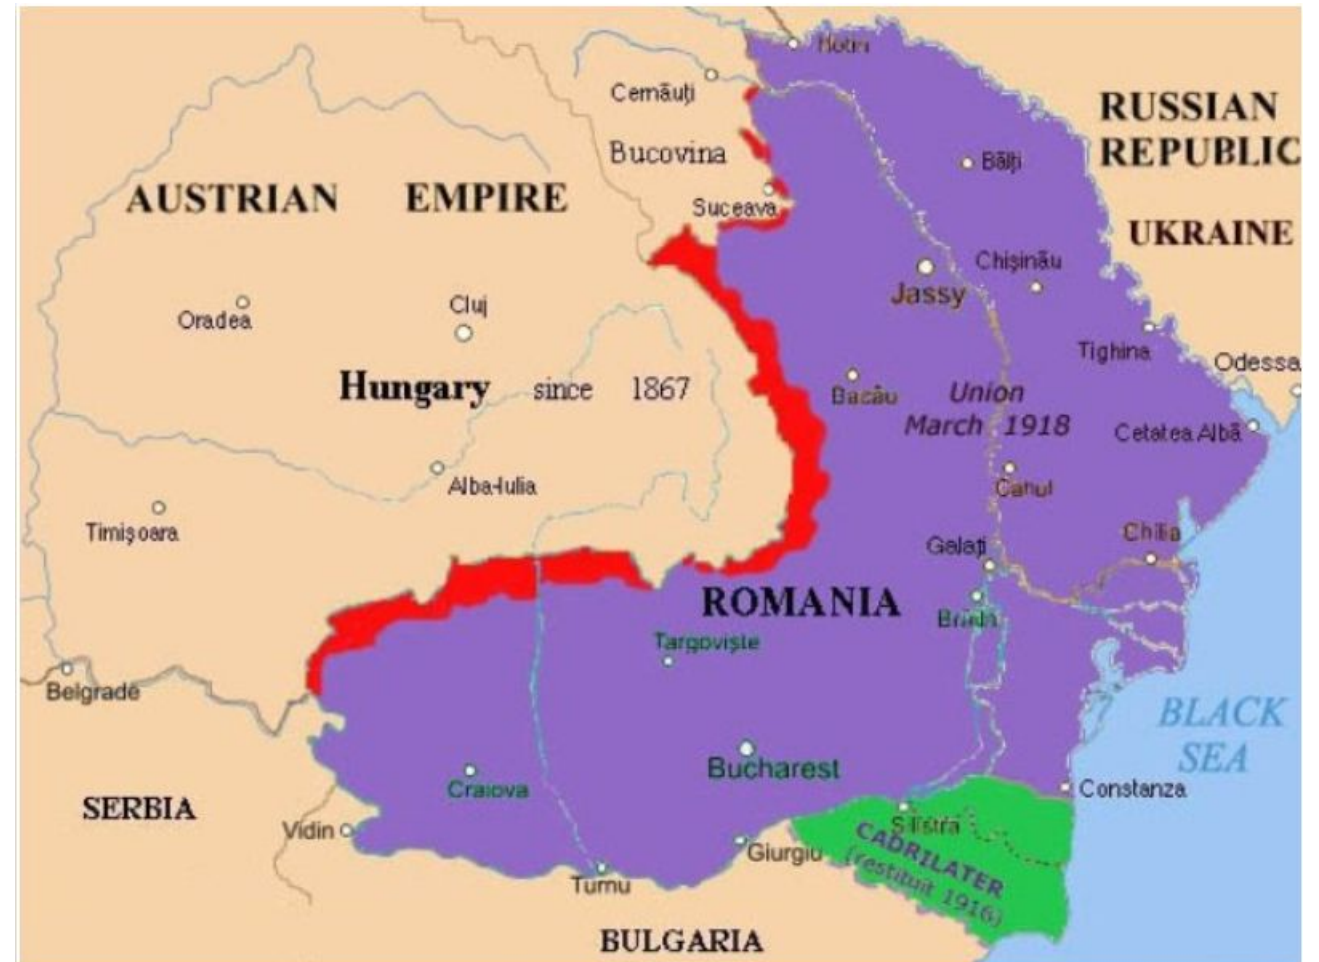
Hotin
Cernăuţi
Bucovina
Suceava
RUSSIAN REPUBLIC
UKRAINE
AUSTRIAN EMPIRE
Bălţi
Chişinău
Jassy
Oradea
Cluj
Hungary since 1867
Tighina
Odessa
Bacău
Union March 1918
Cetatea Albă
Alba-Iulia
Cahul
Timişoara
Chilia
Galaţi
ROMANIA
Brăila
Targovişte
Belgrade
BLACK SEA
Bucharest
Craiova
Constanza
SERBIA
Silistra
Vidin
Giurgiu
CADRILATER (restituit 1916)
Turnu
BULGARIA